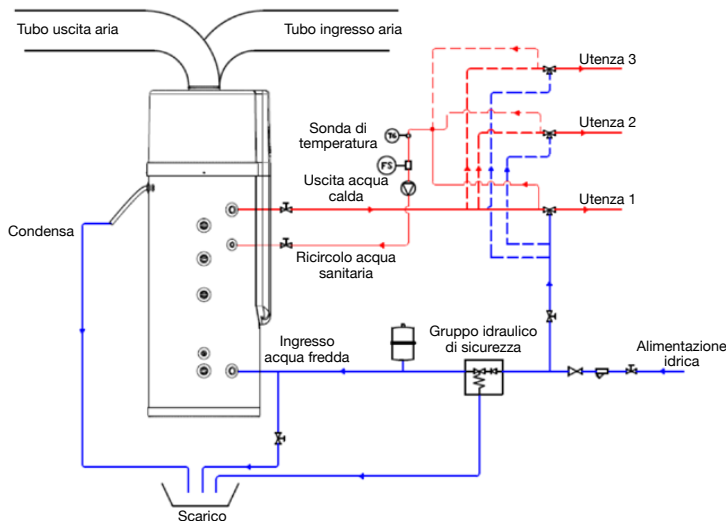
Tubo uscita aria

Tubo ingresso aria

Utenza 3

Utenza 2

Utenza 1

Sonda di temperatura

TS

FS

Uscita acqua calda

Ricircolo acqua sanitaria

Condensa

Ingresso acqua fredda

Gruppo idraulico di sicurezza

Alimentazione idrica

Scarico